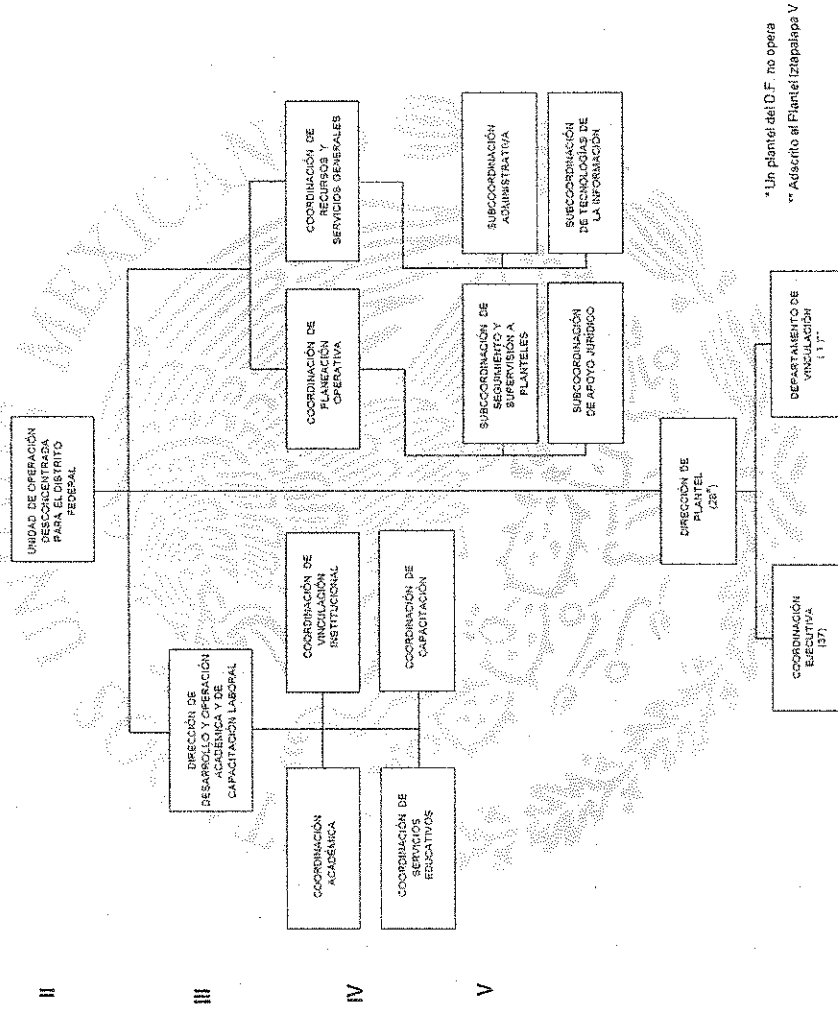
UNIDAD DE OPERACIÓN DESCONCENTRADA PARA EL DISTRITO FEDERAL

DIRECCIÓN DE DESARROLLO Y OPERACIÓN ACADÉMICA Y DE CAPACITACIÓN LABORAL

COORDINACIÓN DE PLANEACIÓN OPERATIVA

COORDINACIÓN DE RECURSOS Y SERVICIOS GENERALES

COORDINACIÓN ACADÉMICA

COORDINACIÓN DE VINCULACIÓN INSTITUCIONAL

SUBCOORDINACIÓN DE SEGUIMIENTO Y SUPERVISIÓN A PLANTELES

SUBCOORDINACIÓN ADMINISTRATIVA

COORDINACIÓN DE SERVICIOS EDUCATIVOS

COORDINACIÓN DE CAPACITACIÓN

SUBCOORDINACIÓN DE APOYO JURÍDICO

SUBCOORDINACIÓN DE TECNOLOGÍAS DE LA INFORMACIÓN

DIRECCIÓN DE PLANTEL (26*)

COORDINACIÓN EJECUTIVA (37)

DEPARTAMENTO DE VINCULACIÓN (1)**

II

III

IV

V

* Un plantel del D.F. no opera

** Adscrito al Plantel Iztapalapa V